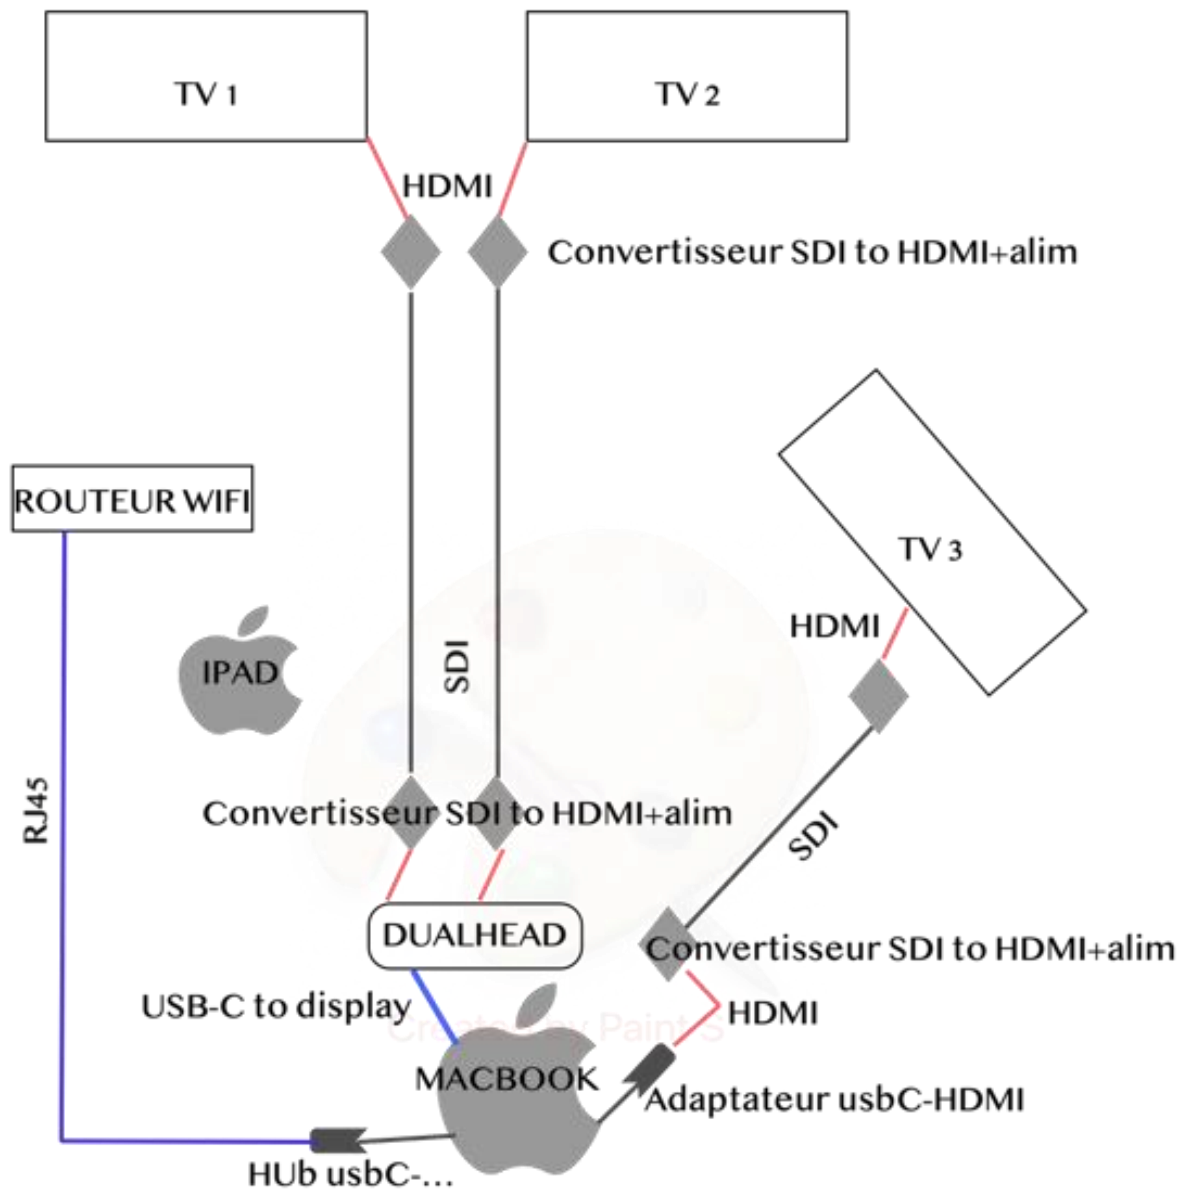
TV 1

TV 2

HDMI

Convertisseur SDI to HDMI+alim

ROUTEUR WIFI

TV 3

HDMI

IPAD

SDI

RJ45

Convertisseur SDI to HDMI+alim

SDI

DUALHEAD

Convertisseur SDI to HDMI+alim

USB-C to display

HDMI

Created with Paint S

MACBOOK

Adaptateur usbC-HDMI

HUb usbC-...